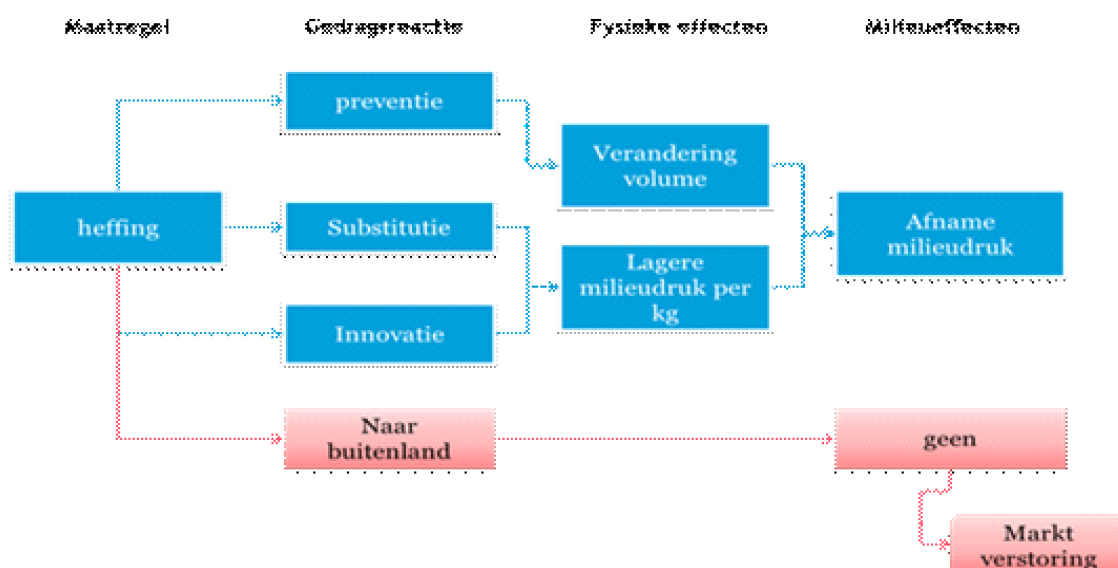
Maatregel

Gedragsreactie

Fysieke effecten

Milieueffecten

heffing

preventie

Substitutie

Innovatie

Naar buitenland

Verandering volume

Lagere milieudruk per kg

Afname milieudruk

geen

Markt verstoring